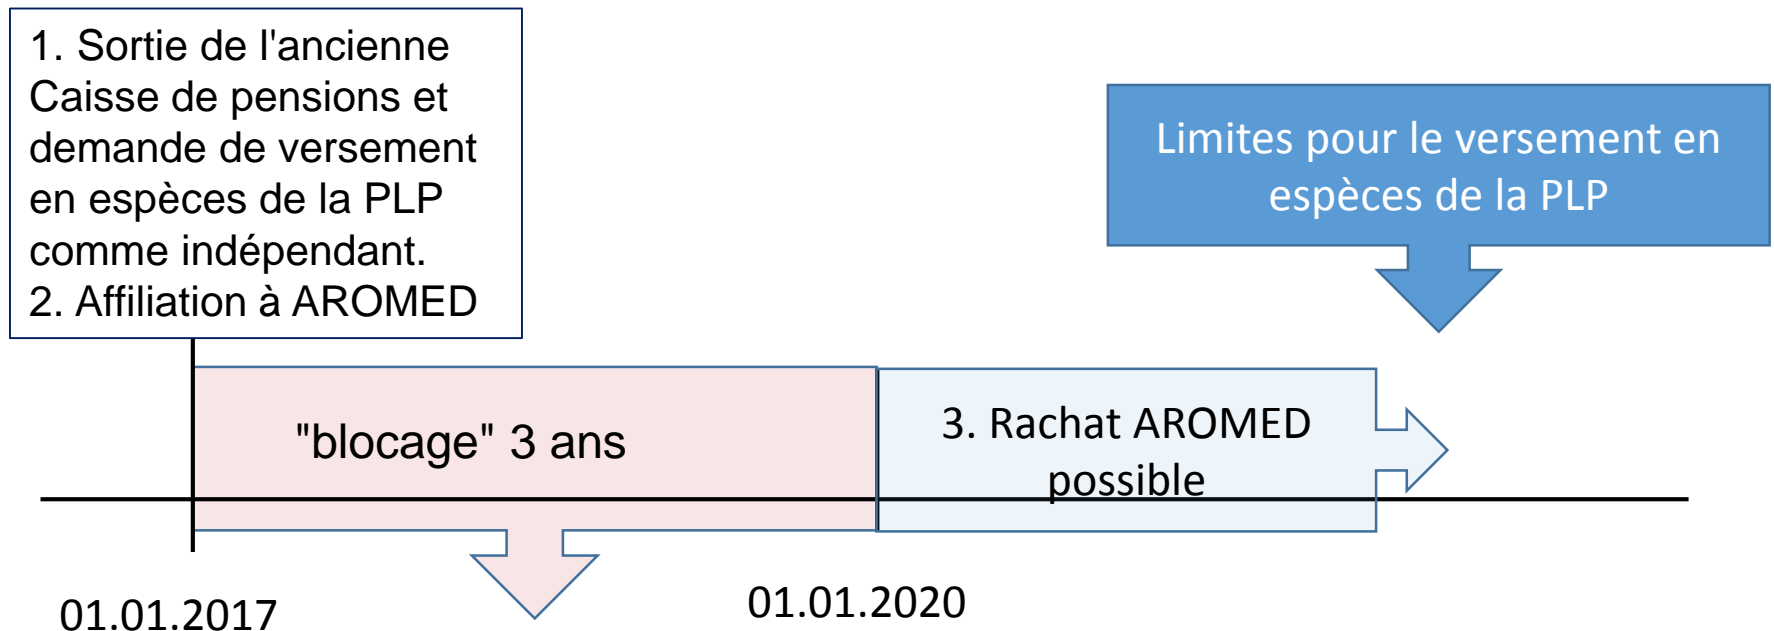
1. Sortie de l'ancienne Caisse de pensions et demande de versement en espèces de la PLP comme indépendant.
2. Affiliation à AROMED

Limites pour le versement en espèces de la PLP

"blocage" 3 ans

3. Rachat AROMED possible

01.01.2017

01.01.2020